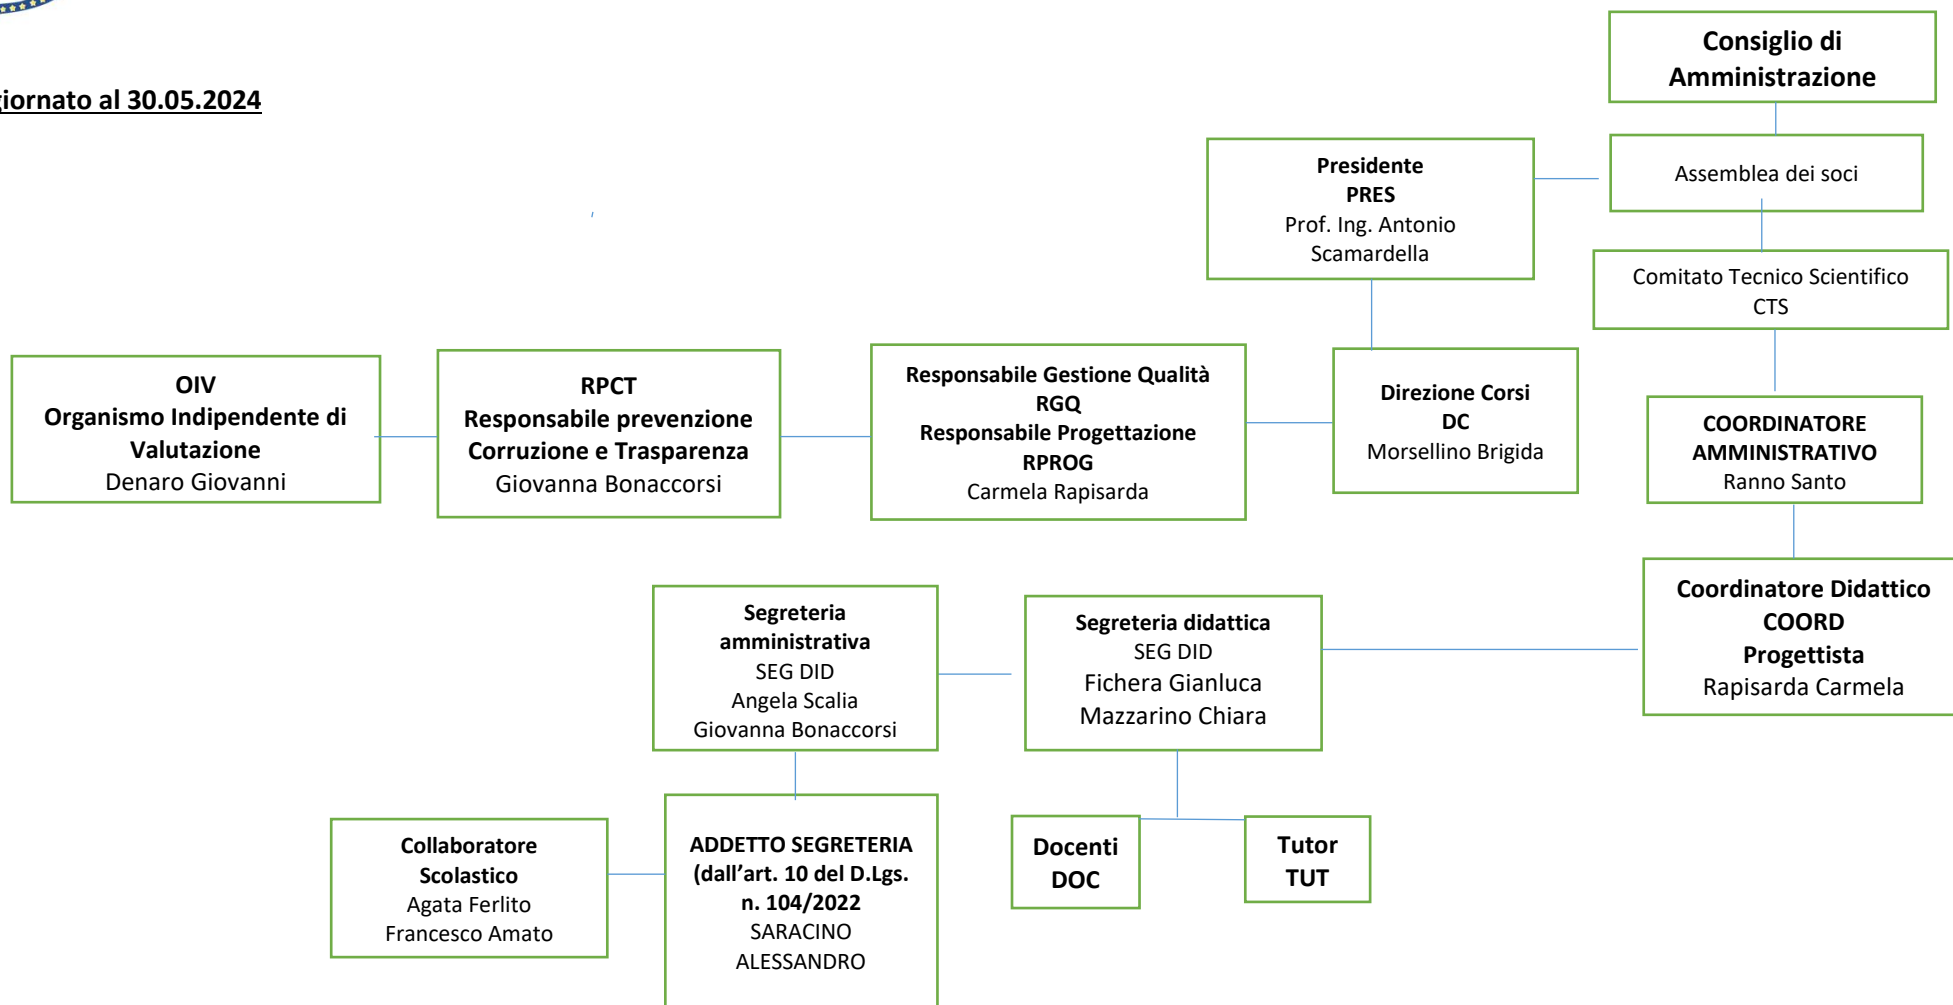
giornato al 30.05.2024

Consiglio di Amministrazione

Presidente
PRES
Prof. Ing. Antonio Scamardella

Assemblea dei soci

Comitato Tecnico Scientifico
CTS

OIV
Organismo Indipendente di Valutazione
Denaro Giovanni

RPCT
Responsabile prevenzione Corruzione e Trasparenza
Giovanna Bonaccorsi

Responsabile Gestione Qualità
RGQ
Responsabile Progettazione
RPROG
Carmela Rapisarda

Direzione Corsi
DC
Morsellino Brigida

COORDINATORE AMMINISTRATIVO
Ranno Santo

Coordinatore Didattico
COORD
Progettista
Rapisarda Carmela

Segreteria amministrativa
SEG DID
Angela Scalia
Giovanna Bonaccorsi

Segreteria didattica
SEG DID
Fichera Gianluca
Mazzarino Chiara

Collaboratore Scolastico
Agata Ferlito
Francesco Amato

ADDETTO SEGRETERIA
(dall’art. 10 del D.Lgs. n. 104/2022
SARACINO
ALESSANDRO

Docenti
DOC

Tutor
TUT